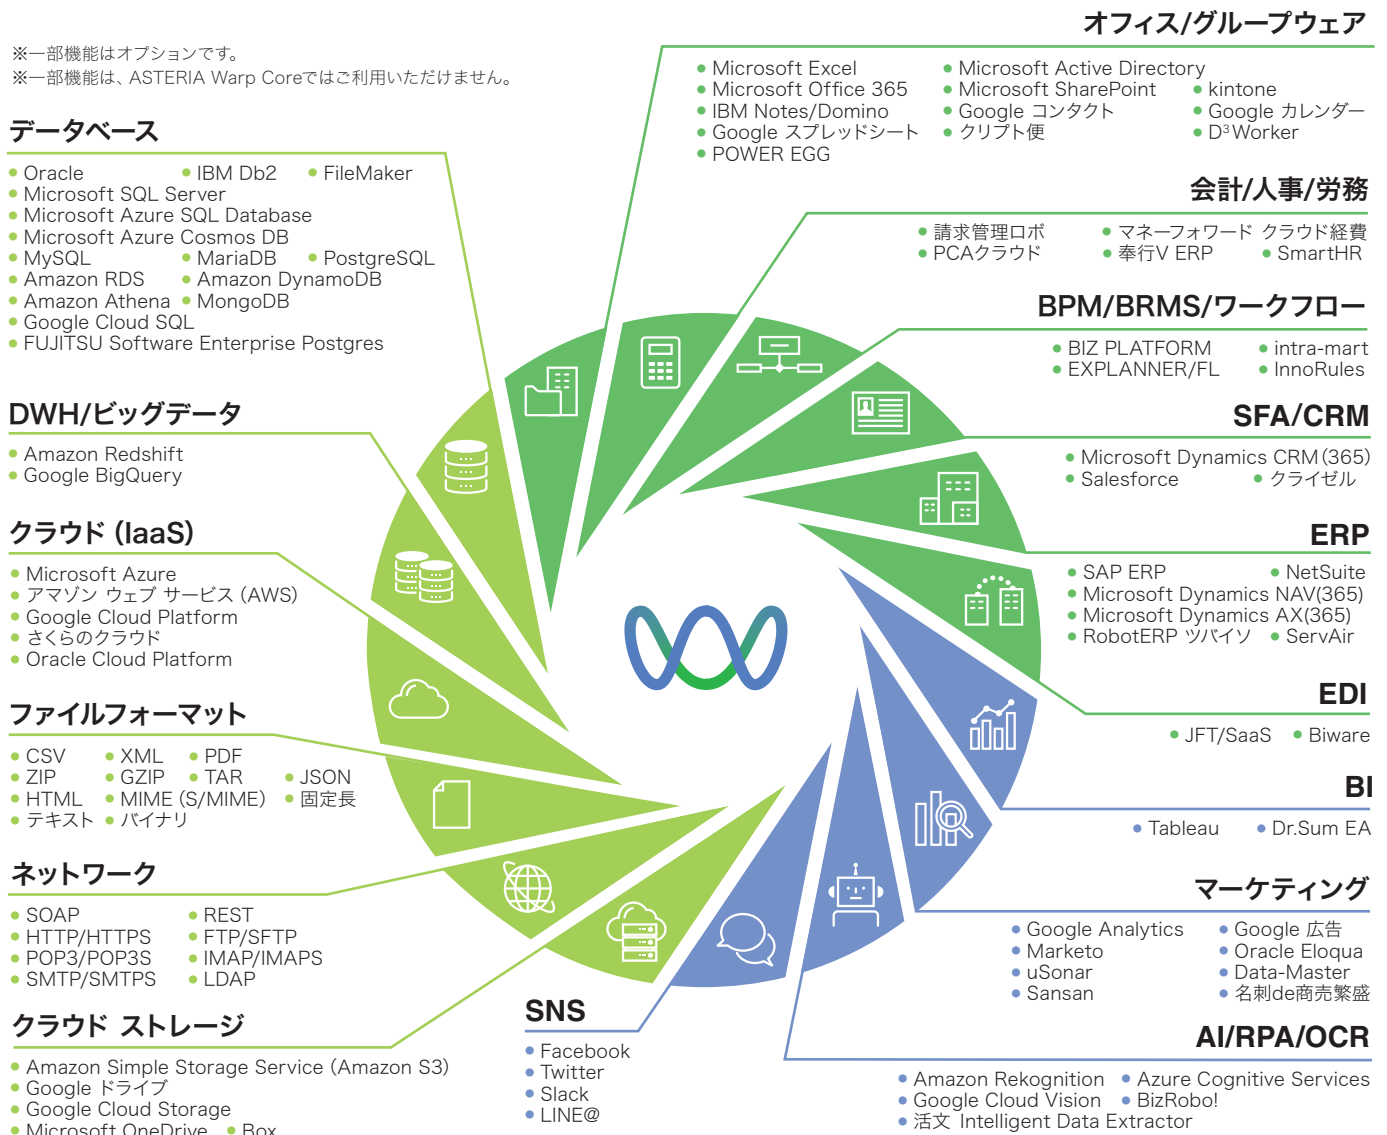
※一部機能はオプションです。
※一部機能は、ASTERIA Warp Coreではご利用いただけません。

オフィス/グループウェア
• Microsoft Excel
• Microsoft Office 365
• IBM Notes/Domino
• Google スプレッドシート
• POWER EGG
• Microsoft Active Directory
• Microsoft SharePoint
• Google コンタクト
• クリプト便
• kintone
• Google カレンダー
• D³Worker

データベース
• Oracle • IBM Db2 • FileMaker
• Microsoft SQL Server
• Microsoft Azure SQL Database
• Microsoft Azure Cosmos DB
• MySQL • MariaDB • PostgreSQL
• Amazon RDS • Amazon DynamoDB
• Amazon Athena • MongoDB
• Google Cloud SQL
• FUJITSU Software Enterprise Postgres

会計/人事/労務
• 請求管理ロボ
• PCAクラウド
• マネーフォワード クラウド経費
• 奉行V ERP
• SmartHR

BPM/BRMS/ワークフロー
• BIZ PLATFORM
• EXPLANNER/FL
• intra-mart
• InnoRules

DWH/ビッグデータ
• Amazon Redshift
• Google BigQuery

SFA/CRM
• Microsoft Dynamics CRM(365)
• Salesforce • クライゼル

クラウド (IaaS)
• Microsoft Azure
• アマゾン ウェブ サービス (AWS)
• Google Cloud Platform
• さくらのクラウド
• Oracle Cloud Platform

ERP
• SAP ERP • NetSuite
• Microsoft Dynamics NAV(365)
• Microsoft Dynamics AX(365)
• RobotERP ツバイソ • ServAir

ファイルフォーマット
• CSV • XML • PDF
• ZIP • GZIP • TAR • JSON
• HTML • MIME (S/MIME) • 固定長
• テキスト • バイナリ

EDI
• JFT/SaaS • Biware

BI
• Tableau • Dr.Sum EA

ネットワーク
• SOAP • REST
• HTTP/HTTPS • FTP/SFTP
• POP3/POP3S • IMAP/IMAPS
• SMTP/SMTPS • LDAP

マーケティング
• Google Analytics
• Marketo
• uSonar
• Sansan
• Google 広告
• Oracle Eloqua
• Data-Master
• 名刺de商売繁盛

クラウド ストレージ
• Amazon Simple Storage Service (Amazon S3)
• Google ドライブ
• Google Cloud Storage
• Microsoft OneDrive • Box

SNS
• Facebook
• Twitter
• Slack
• LINE@

AI/RPA/OCR
• Amazon Rekognition
• Google Cloud Vision
• 活文 Intelligent Data Extractor
• Azure Cognitive Services
• BizRobo!